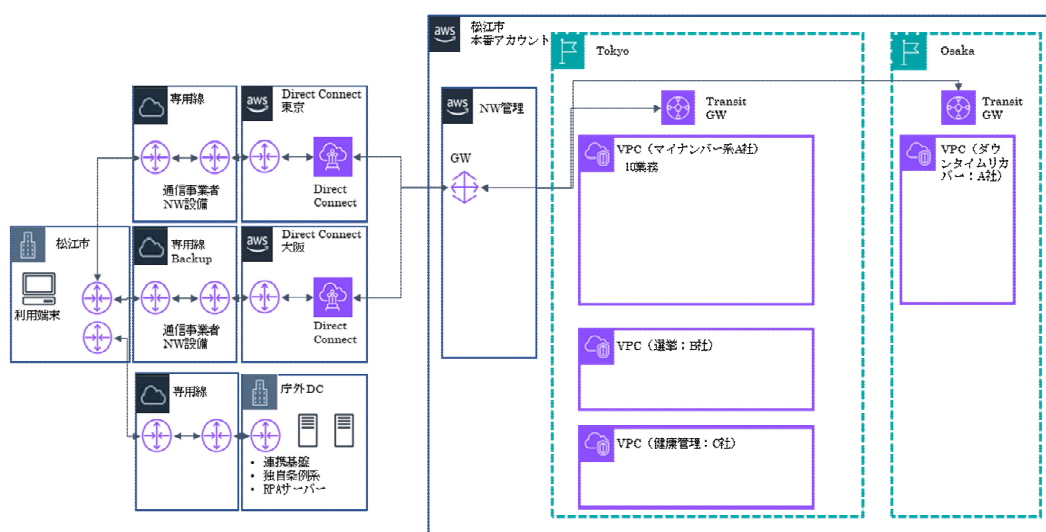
aws 松江市 本番アカウント

Tokyo

Osaka

専用線

aws Direct Connect 東京

通信事業者 NW設備

Direct Connect

aws NW管理

GW

Transit GW

VPC（マイナンバー系A社）
10業務

Transit GW

VPC（ダウンタイムリカバー：A社）

松江市

利用端末

専用線 Backup

aws Direct Connect 大阪

通信事業者 NW設備

Direct Connect

VPC（選挙：B社）

専用線

庁外DC

• 連携基盤
• 独自条例系
• RPAサーバー

VPC（健康管理：C社）